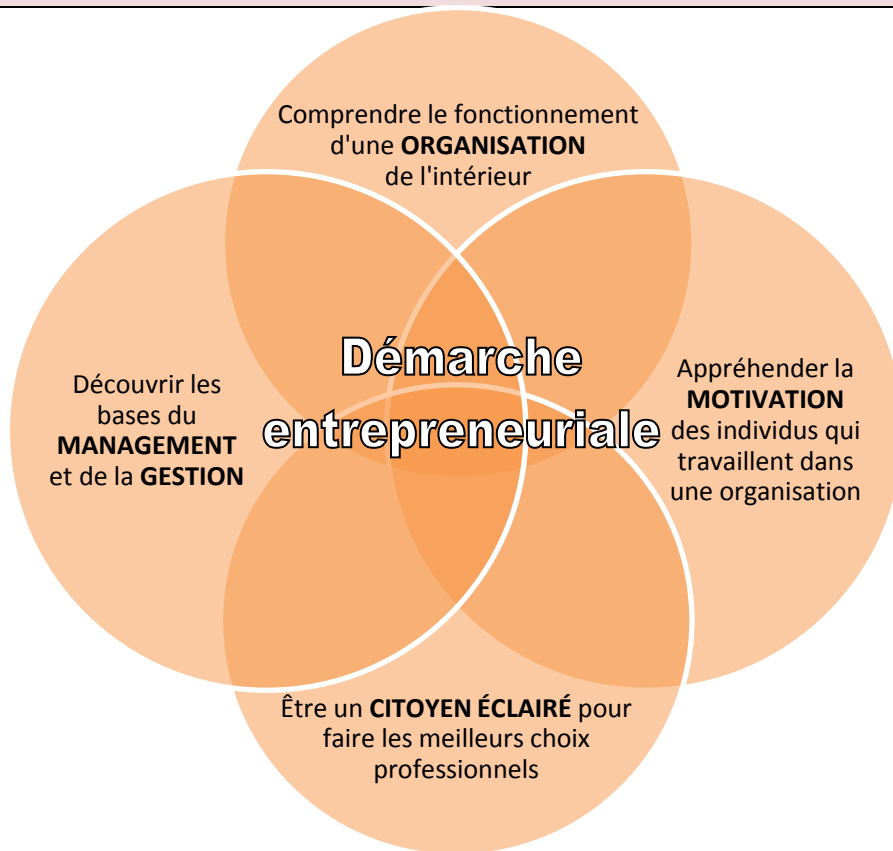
Comprendre le fonctionnement d'une **ORGANISATION** de l'intérieur

Découvrir les bases du **MANAGEMENT** et de la **GESTION**

Démarche entrepreneuriale

Appréhender la **MOTIVATION** des individus qui travaillent dans une organisation

Être un **CITOYEN ÉCLAIRÉ** pour faire les meilleurs choix professionnels